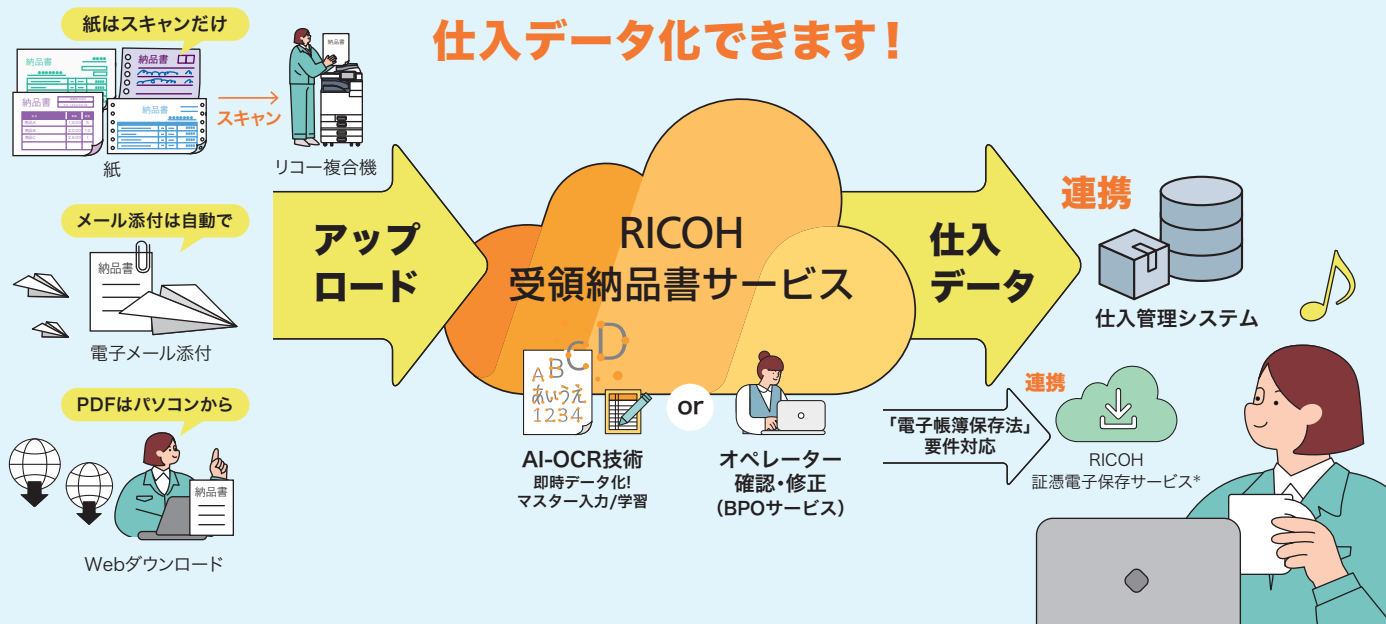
紙はスキャンだけ

納品書

納品書

納品書

納品書

スキャン

紙

納品書

リコー複合機

仕入データ化できます！

メール添付は自動で

納品書

電子メール添付

PDFはパソコンから

納品書

Webダウンロード

アップロード

RICOH
受領納品書サービス

A B C D
あいうえ
1234

AI-OCR技術
即時データ化!
マスター入力/学習

or

オペレーター
確認・修正
（BPOサービス）

仕入データ

連携

仕入管理システム

連携

「電子帳簿保存法」
要件対応

RICOH
証憑電子保存サービス*